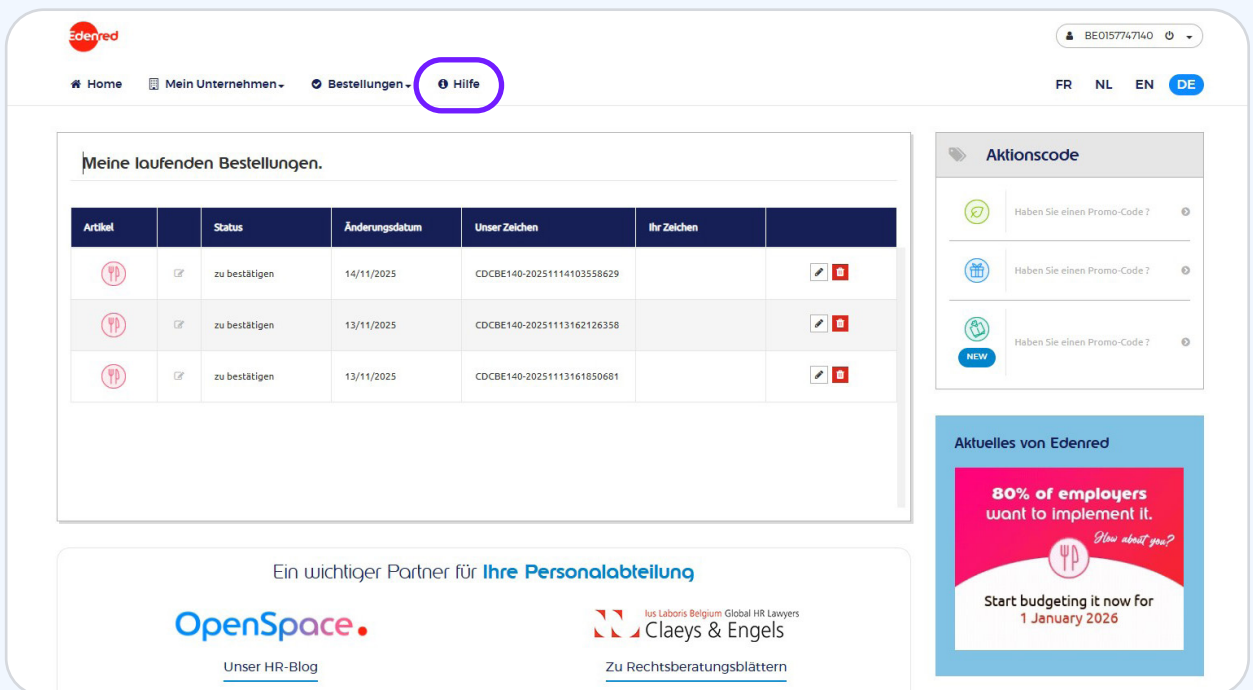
Edenred

BE0157747140

Home
Mein Unternehmen
Bestellungen
Hilfe

FR NL EN DE

Meine laufenden Bestellungen.

| Artikel | | Status | Änderungsdatum | Unser Zeichen | Ihr Zeichen | |
|---|---|---|---|---|---|---|
| | | zu bestätigen | 14/11/2025 | CDCBE140-20251114103558629 | | |
| | | zu bestätigen | 13/11/2025 | CDCBE140-20251113162126358 | | |
| | | zu bestätigen | 13/11/2025 | CDCBE140-20251113161850681 | | |

Aktionscode

Haben Sie einen Promo-Code ?

Haben Sie einen Promo-Code ?

NEW

Haben Sie einen Promo-Code ?

Aktuelles von Edenred

80% of employers want to implement it.
How about you?
Start budgeting it now for 1 January 2026

Ein wichtiger Partner für Ihre Personalabteilung

OpenSpace.

Unser HR-Blog

Ius Laboris Belgium Global HR Lawyers
Claeys & Engels

Zu Rechtsberatungsblättern